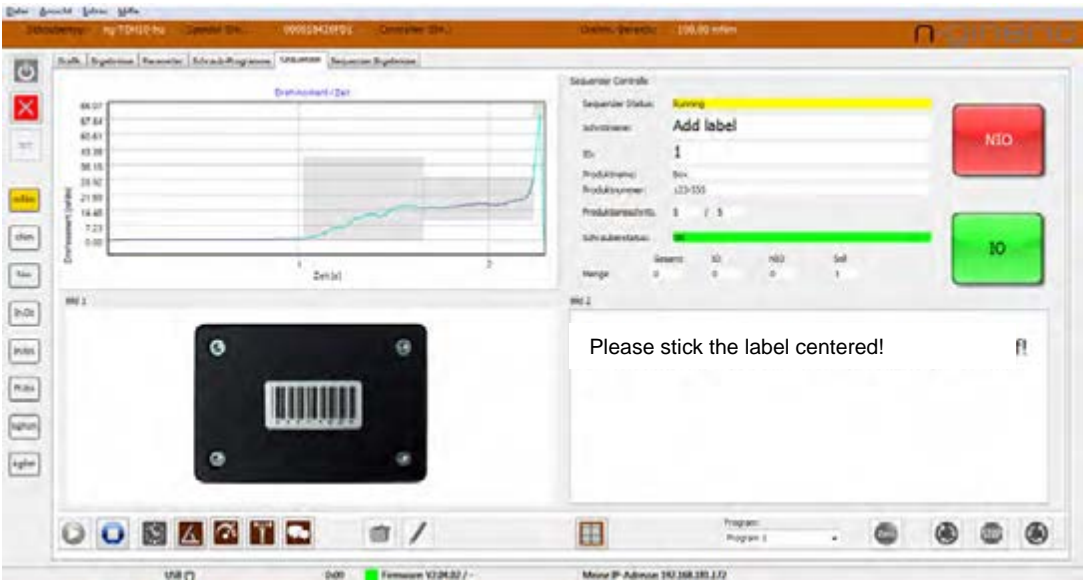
Datei Ansicht Extras Hilfe

Drehmoment / Zeit

Sequenzer Controlle

Sequenzer Status: Running

Schrittname: Add label

ID: 1

Produktname: Box

Produktnummer: 123-555

Produktarbeitsschritte: 1 / 5

Schraubenstatus:

NIO

IO

Gesamt IO NIO Soll

Menge 0 0 0 1

Zeit [s]

Bild 1

Bild 2

Please stick the label centered!

Program:

Program 1

USB

Firmware V2.04.02 / -

Meine IP-Adresse 192.168.181.172